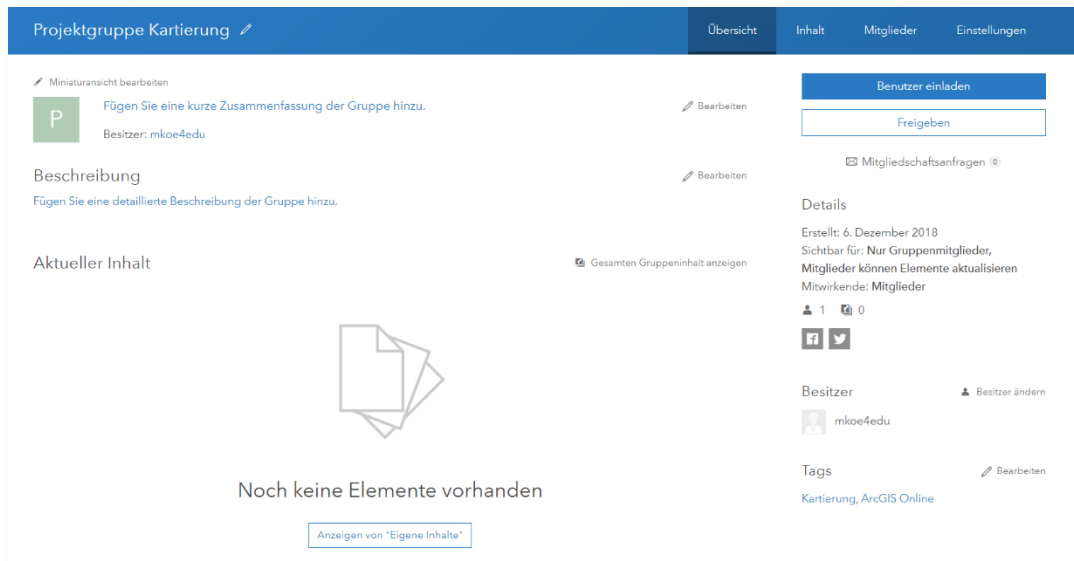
Projektgruppe Kartierung

Übersicht Inhalt Mitglieder Einstellungen

Miniaturansicht bearbeiten

P

Fügen Sie eine kurze Zusammenfassung der Gruppe hinzu.

Bearbeiten

Besitzer: mkoe4edu

Beschreibung

Bearbeiten

Fügen Sie eine detaillierte Beschreibung der Gruppe hinzu.

Aktueller Inhalt

Gesamten Gruppeninhalt anzeigen

Noch keine Elemente vorhanden

Anzeigen von "Eigene Inhalte"

Benutzer einladen

Freigeben

Mitgliedschaftsanfragen 0

Details

Erstellt: 6. Dezember 2018
Sichtbar für: Nur Gruppenmitglieder, Mitglieder können Elemente aktualisieren
Mitwirkende: Mitglieder

1 0

Besitzer

Besitzer ändern

mkoe4edu

Tags

Bearbeiten

Kartierung, ArcGIS Online